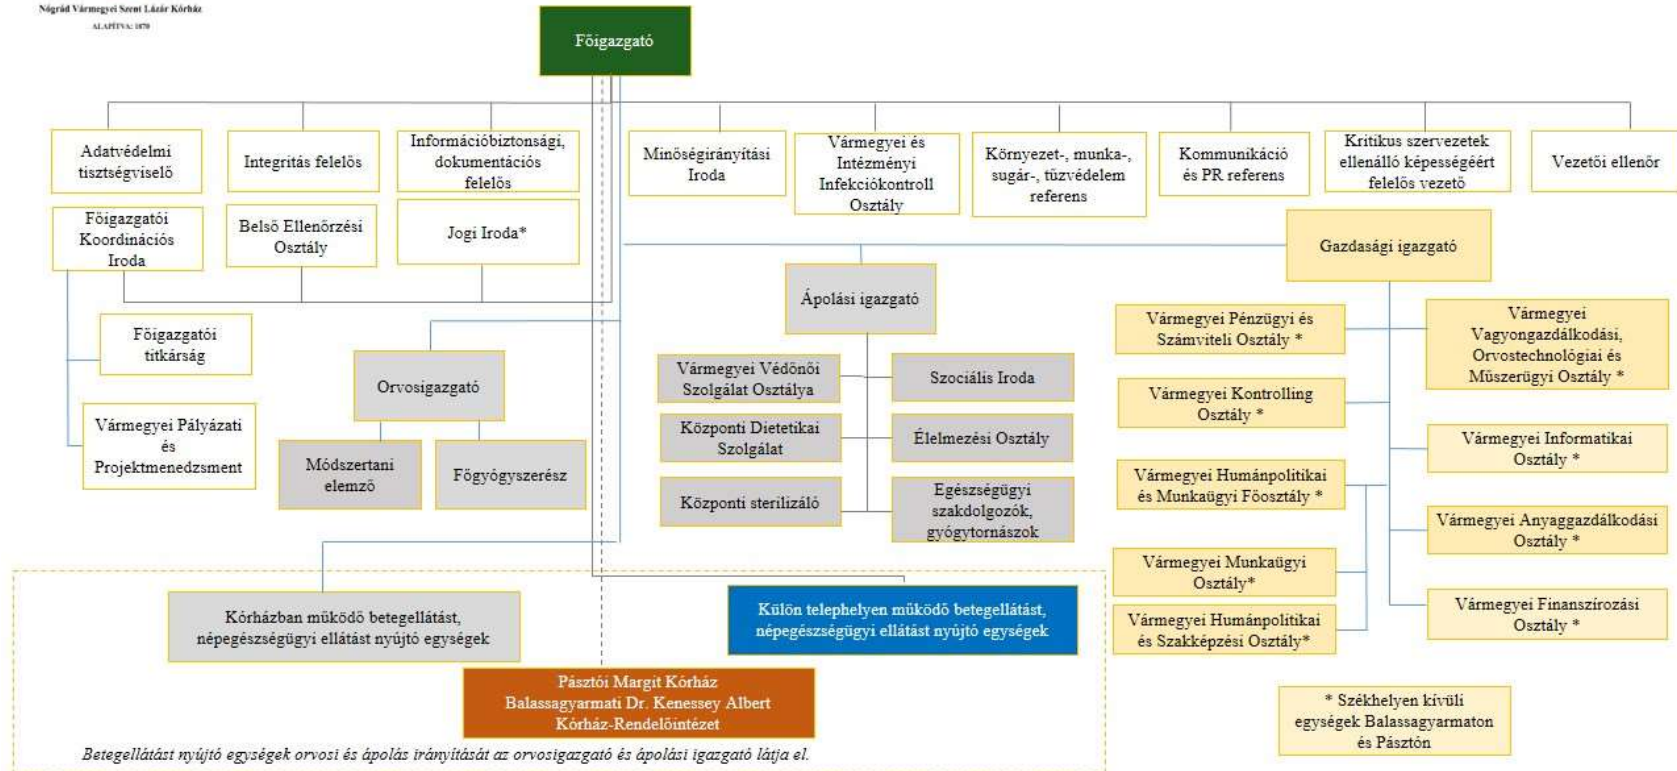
Nógrád Vármegyei Szent Lázár Kórház
ALAPÍTVA: 1870

Főigazgató

Adatvédelmi tisztségviselő

Integritás felelős

Információbiztonsági, dokumentációs felelős

Minőségirányítási Iroda

Vármegyei és Intézményi Infekciókontroll Osztály

Környezet-, munka-, sugár-, tűzvédelem referens

Kommunikáció és PR referens

Kritikus szervezetek ellenálló képességéért felelős vezető

Vezetői ellenőr

Főigazgatói Koordinációs Iroda

Belső Ellenőrzési Osztály

Jogi Iroda*

Gazdasági igazgató

Ápolási igazgató

Főigazgatói titkárság

Orvosigazgató

Vármegyei Pályázati és Projektmenedzsment

Módszertani elemző

Főgyógyszerész

Vármegyei Védőnői Szolgálat Osztálya

Szociális Iroda

Központi Dietetikai Szolgálat

Élelmezési Osztály

Központi sterilizáló

Egészségügyi szakdolgozók, gyógytornászok

Vármegyei Pénzügyi és Számviteli Osztály *

Vármegyei Vagyongazdálkodási, Orvostechnológiai és Műszerügyi Osztály *

Vármegyei Kontrolling Osztály *

Vármegyei Informatikai Osztály *

Vármegyei Humánpolitikai és Munkaügyi Főosztály *

Vármegyei Anyaggazdálkodási Osztály *

Vármegyei Munkaügyi Osztály*

Vármegyei Humánpolitikai és Szakképzési Osztály*

Vármegyei Finanszírozási Osztály *

Kórházban működő betegellátást, népegészségügyi ellátást nyújtó egységek

Külön telephelyen működő betegellátást, népegészségügyi ellátást nyújtó egységek

Pásztói Margit Kórház
Balassagyarmati Dr. Kenessey Albert Kórház-Rendelőintézet

* Székhelyen kívüli egységek Balassagyarmaton és Pásztón

Betegellátást nyújtó egységek orvosi és ápolás irányítását az orvosigazgató és ápolási igazgató látja el.